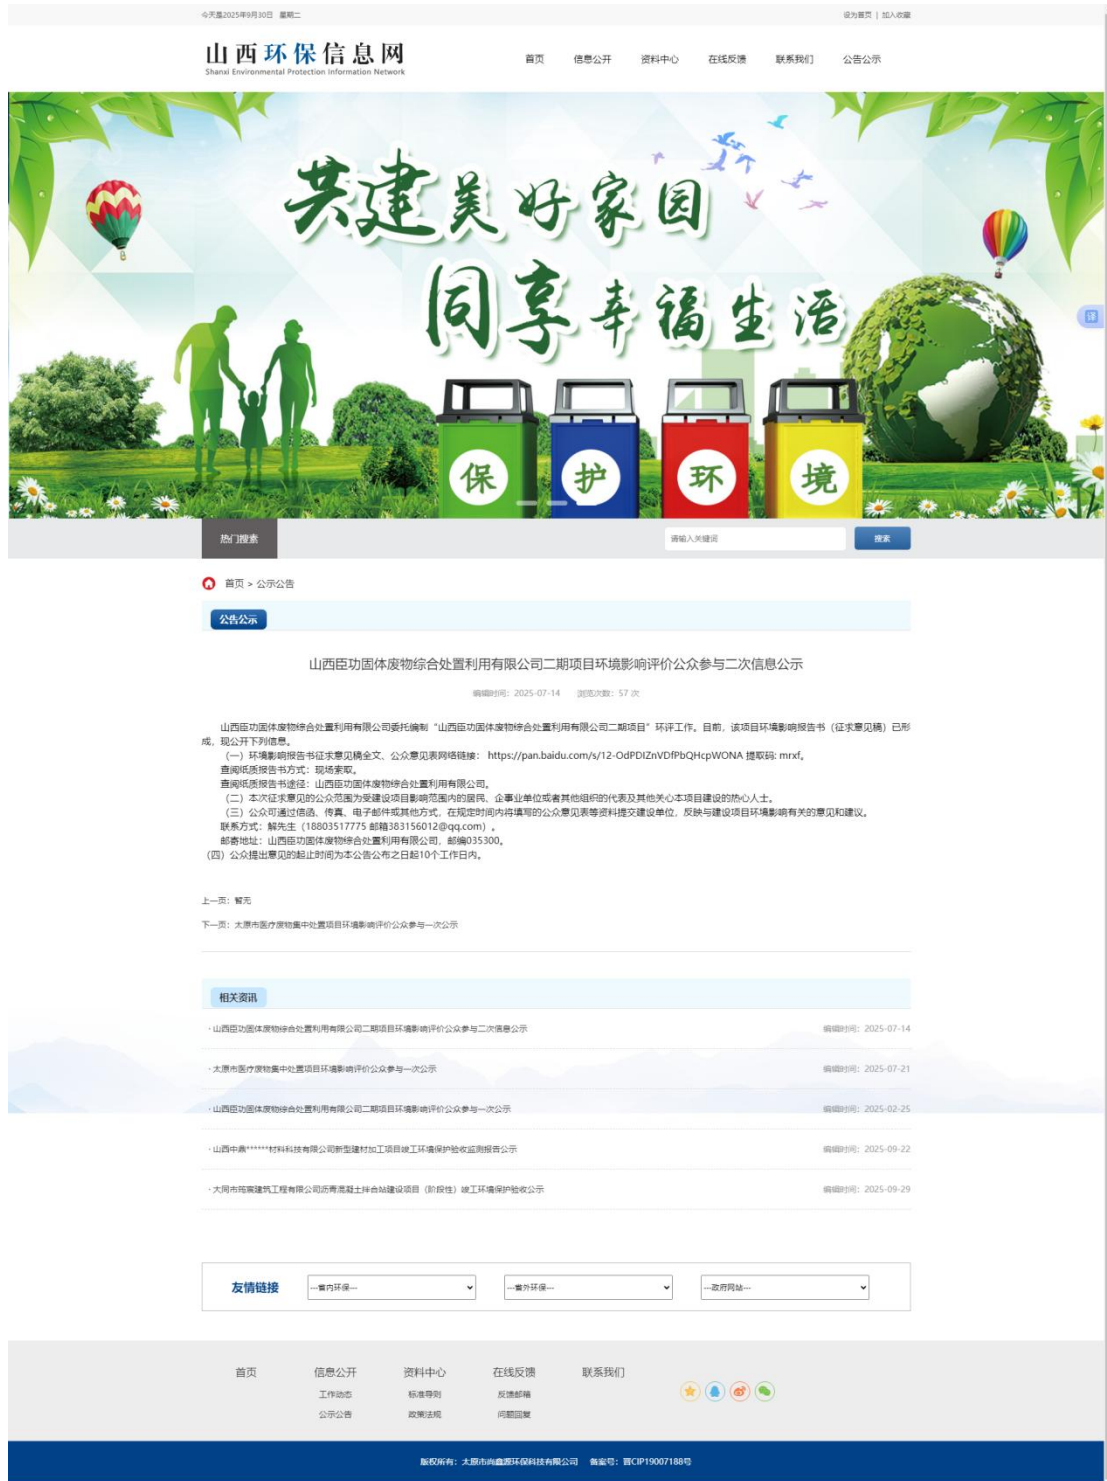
今天是2025年9月30日 星期二

设为首页 | 加入收藏

山西环保信息网
Shanxi Environmental Protection Information Network

首页 信息公开 资料中心 在线反馈 联系我们 公告公示

共建美好家园
同享幸福生活

保 护 环 境

译

热门搜索

请输入关键词

搜索

首页 > 公示公告

公告公示

山西臣功固体废物综合处置利用有限公司二期项目环境影响评价公众参与二次信息公示

编辑时间：2025-07-14 浏览次数：57 次

山西臣功固体废物综合处置利用有限公司委托编制“山西臣功固体废物综合处置利用有限公司二期项目”环评工作。目前，该项目环境影响报告书（征求意见稿）已形成，现公开下列信息。

（一）环境影响报告书征求意见稿全文、公众意见表网络链接：https://pan.baidu.com/s/12-OdPDIZnVDfPbQHcpWONA 提取码: mrxf。

查阅纸质报告书方式：现场索取。

查阅纸质报告书途径：山西臣功固体废物综合处置利用有限公司。

（二）本次征求意见的公众范围为受建设项目影响范围内的居民、企事业单位或者其他组织的代表及其他关心本项目建设的热心人士。

（三）公众可通过信函、传真、电子邮件或其他方式，在规定时间内将填写的公众意见表等资料提交建设单位，反映与建设项目环境影响有关的意见和建议。

联系方式：解先生（18803517775 邮箱383156012@qq.com）。

邮寄地址：山西臣功固体废物综合处置利用有限公司，邮编035300。

(四) 公众提出意见的起止时间为本公告公布之日起10个工作日内。

上一页：暂无

下一页：太原市医疗废物集中处置项目环境影响评价公众参与一次公示

相关资讯

· 山西臣功固体废物综合处置利用有限公司二期项目环境影响评价公众参与二次信息公示 编辑时间：2025-07-14

· 太原市医疗废物集中处置项目环境影响评价公众参与一次公示 编辑时间：2025-07-21

· 山西臣功固体废物综合处置利用有限公司二期项目环境影响评价公众参与一次公示 编辑时间：2025-02-25

· 山西中鼎******材料科技有限公司新型建材加工项目竣工环境保护验收监测报告公示 编辑时间：2025-09-22

· 大同市�London建筑工程有限公司沥青混凝土拌合站建设项目（阶段性）竣工环境保护验收公示 编辑时间：2025-09-29

友情链接

---省内环保--- ---省外环保--- ---政府网站---

首页 信息公开 资料中心 在线反馈 联系我们

工作动态 标准导则 反馈邮箱
公示公告 政策法规 问题回复

版权所有：太原市尚鑫源环保科技有限公司 备案号：晋ICP19007188号